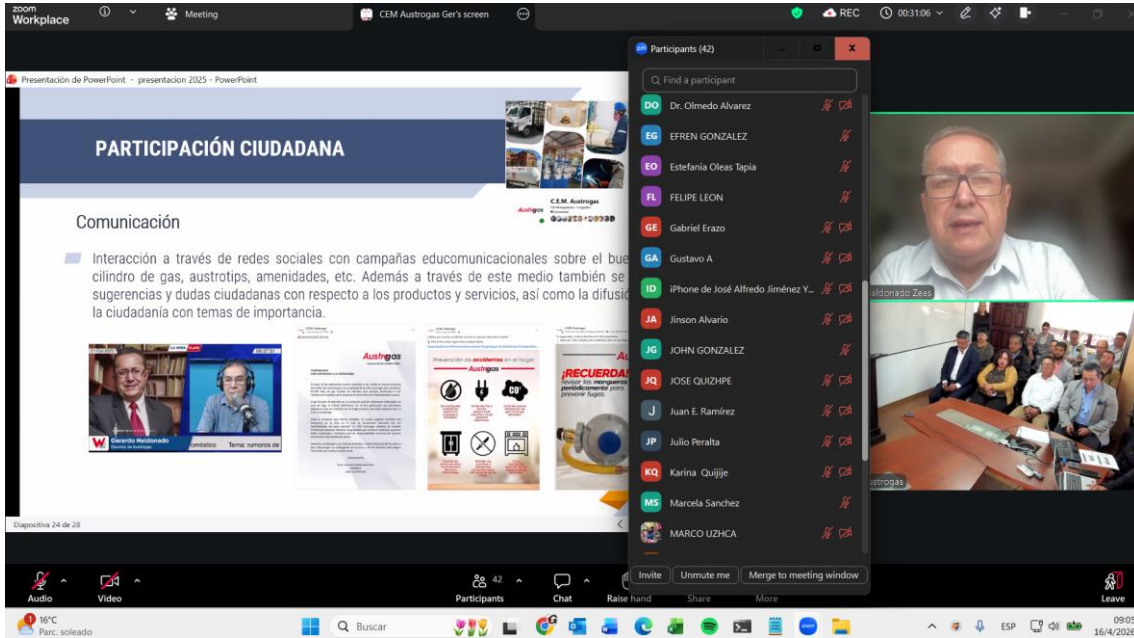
zoom Workplace

Meeting

CEM Austrogas Ger's screen

REC 00:31:06

Presentación de PowerPoint - presentacion 2025 - PowerPoint

PARTICIPACIÓN CIUDADANA

C.E.M. Austrogas

Comunicación

Interacción a través de redes sociales con campañas educomunicacionales sobre el bue cilindro de gas, austrotips, amenidades, etc. Además a través de este medio también se sugerencias y dudas ciudadanas con respecto a los productos y servicios, así como la difusio la ciudadanía con temas de importancia.

Gerardo Maldonado

Tema: rumores de

Austrogas

Prevención de accidentes en el hogar

¡RECUERDA! Revisar tus mangueras periódicamente para prevenir fugas.

Diapositiva 24 de 28

Participants (42)

Find a participant

DO Dr. Olmedo Alvarez
EG EFREN GONZALEZ
EO Estefania Oleas Tapia
FL FELIPE LEON
GE Gabriel Erazo
GA Gustavo A
ID iPhone de José Alfredo Jiménez Y...
JA Jinson Alvario
JG JOHN GONZALEZ
JQ JOSE QUIZHPE
J Juan E. Ramírez
JP Julio Peralta
KQ Karina Quijije
MS Marcela Sanchez
MARCO UZHCA

Invite
Unmute me
Merge to meeting window

aldonado Zeas

ustrogas

Audio
Video
Participants 42
Chat
Raise hand
Share
More
Leave

16°C
Parc. soleado
Buscar
ESP
09:05
16/4/2025